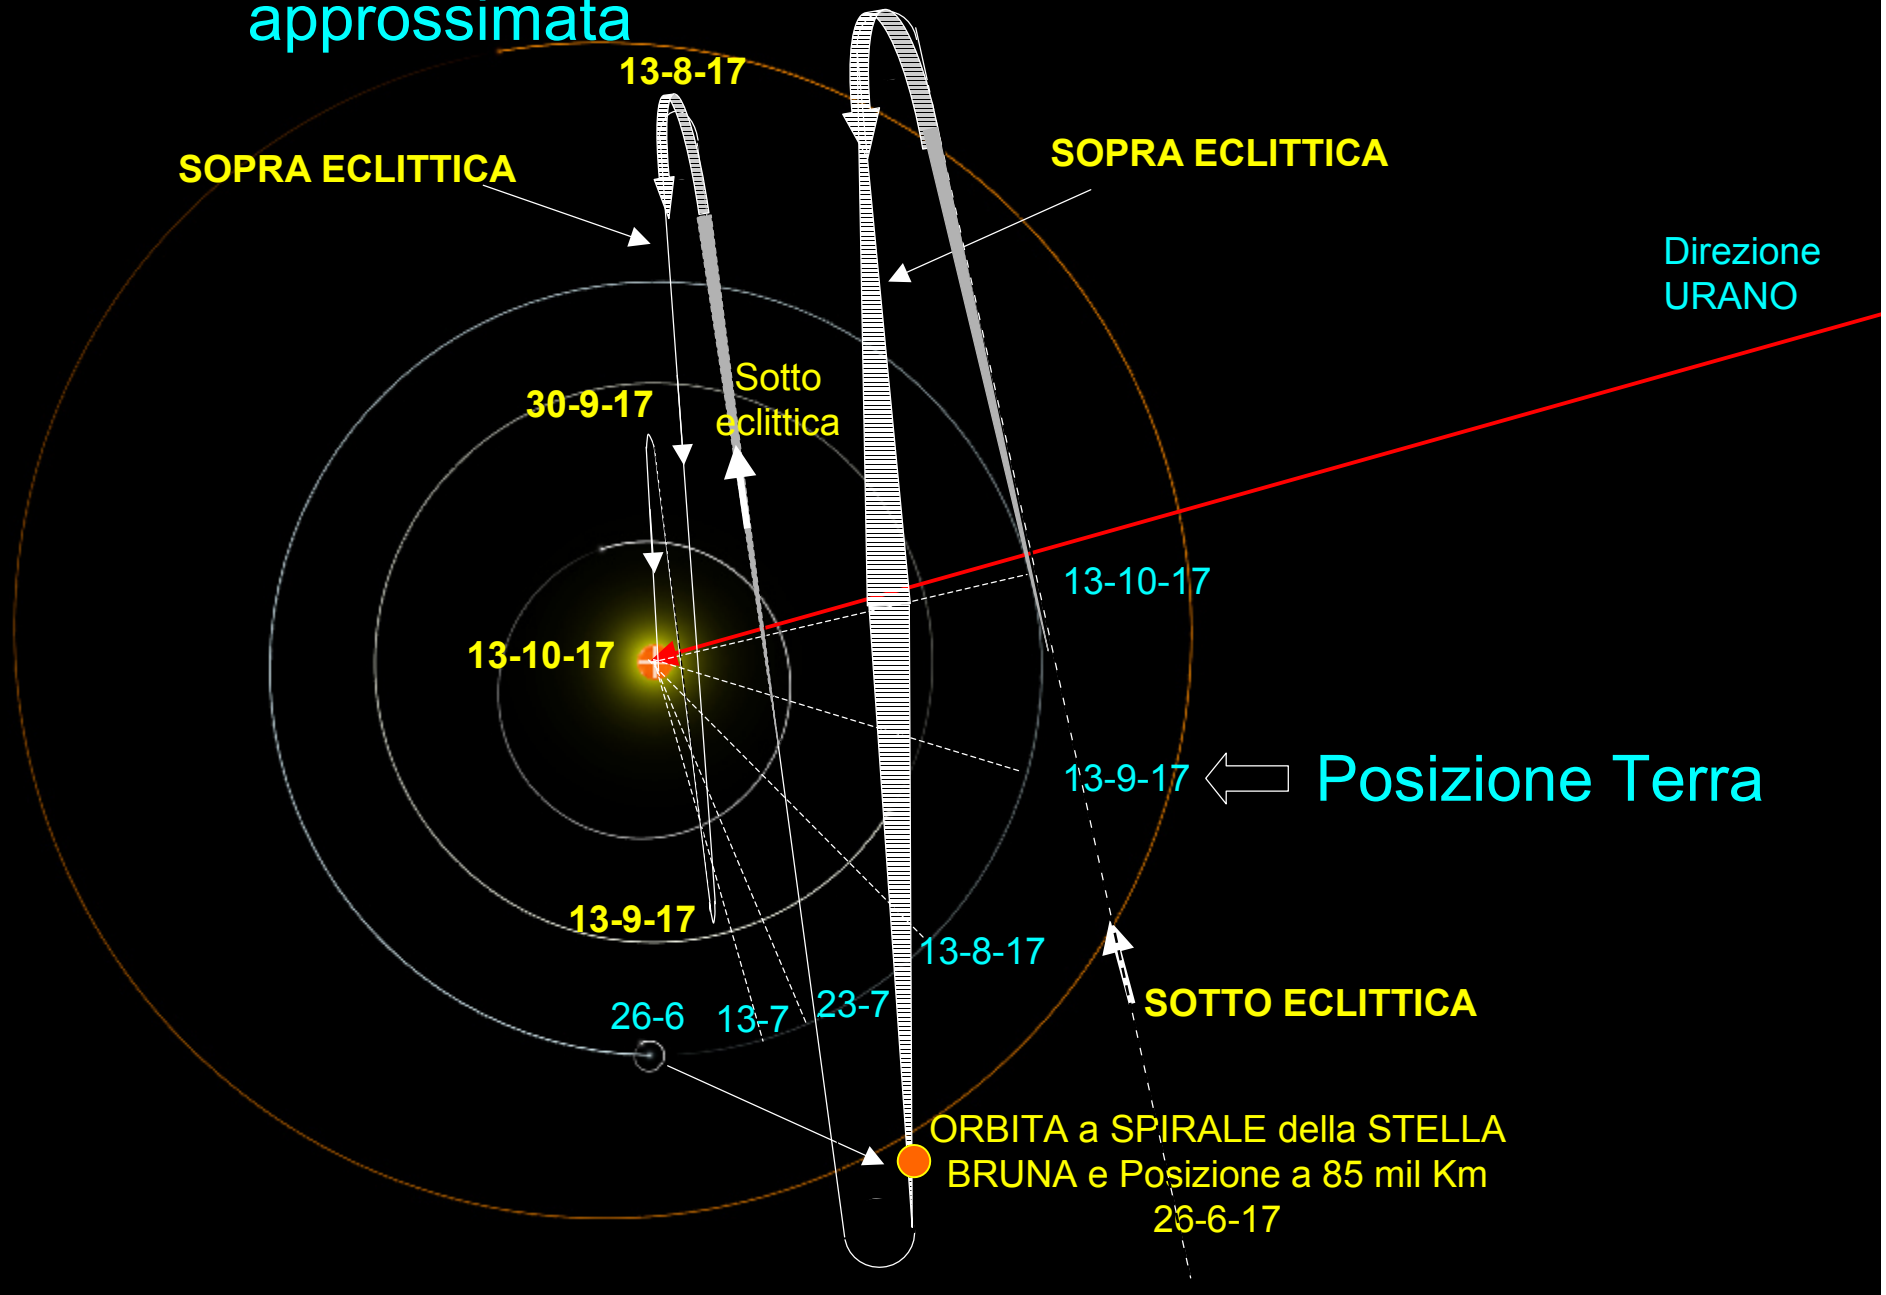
approssimata

13-8-17

SOPRA ECLITTICA

SOPRA ECLITTICA

Direzione URANO

Sotto eclittica

30-9-17

13-10-17

13-10-17

13-9-17

Posizione Terra

13-9-17

13-8-17

23-7

26-6

13-7

SOTTO ECLITTICA

ORBITA a SPIRALE della STELLA BRUNA e Posizione a 85 mil Km 26-6-17